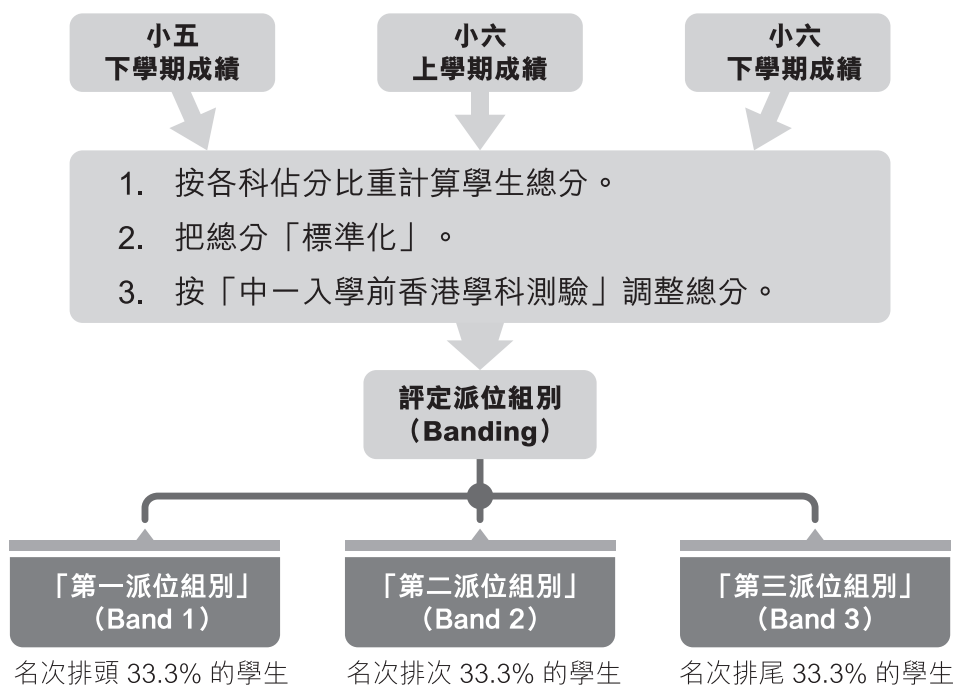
小五
下學期成績

小六
上學期成績

小六
下學期成績

1. 按各科佔分比重計算學生總分。
2. 把總分「標準化」。
3. 按「中一入學前香港學科測驗」調整總分。

評定派位組別
（Banding）

「第一派位組別」
（Band 1）
名次排頭 33.3% 的學生

「第二派位組別」
（Band 2）
名次排次 33.3% 的學生

「第三派位組別」
（Band 3）
名次排尾 33.3% 的學生